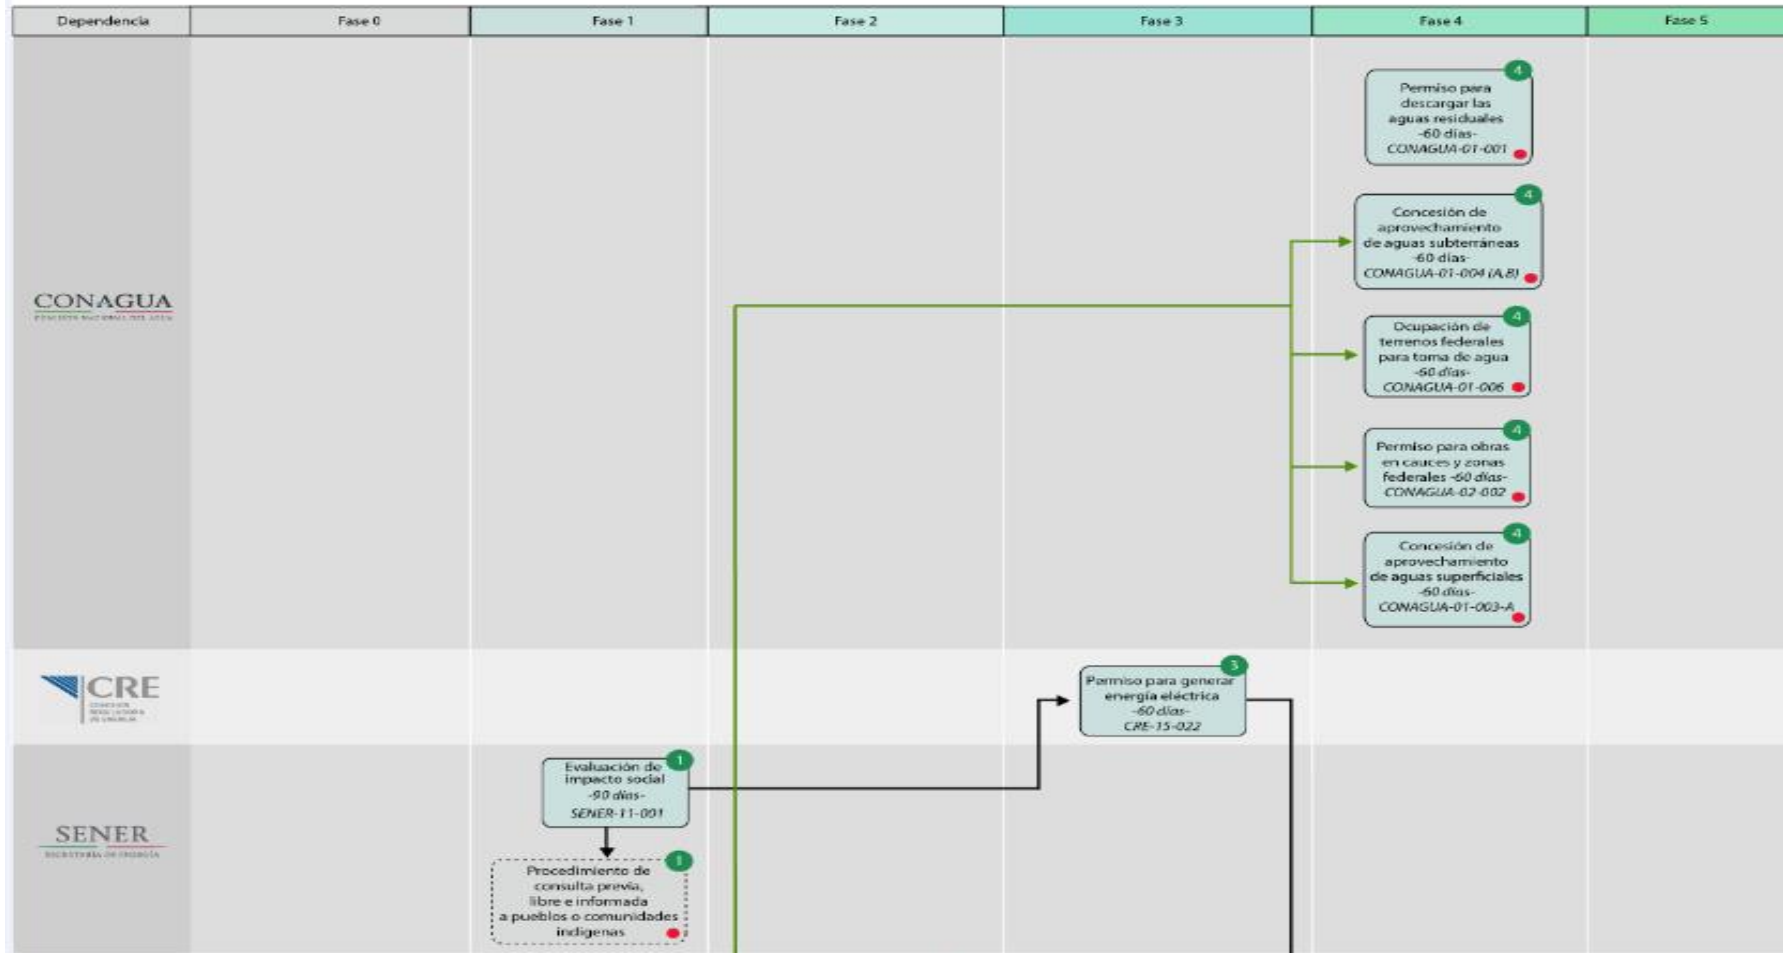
| Dependencia | Fase 0 | Fase 1 | Fase 2 | Fase 3 | Fase 4 | Fase 5 |
|---|---|---|---|---|---|---|

4
Permiso para descargar las aguas residuales -60 días- CONAGUA-01-001

4
Concesión de aprovechamiento de aguas subterráneas -60 días- CONAGUA-01-004 (A,B)

CONAGUA
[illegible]

4
Ocupación de terrenos federales para toma de agua -60 días- CONAGUA-01-006

4
Permiso para obras en cauces y zonas federales -60 días- CONAGUA-02-002

4
Concesión de aprovechamiento de aguas superficiales -60 días- CONAGUA-01-003-A

CRE
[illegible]

3
Permiso para generar energía eléctrica -60 días- CRE-15-022

1
Evaluación de impacto social -90 días- SENER-11-001

SENER
SECRETARÍA DE ENERGÍA

1
Procedimiento de consulta previa, libre e informada a pueblos o comunidades indígenas